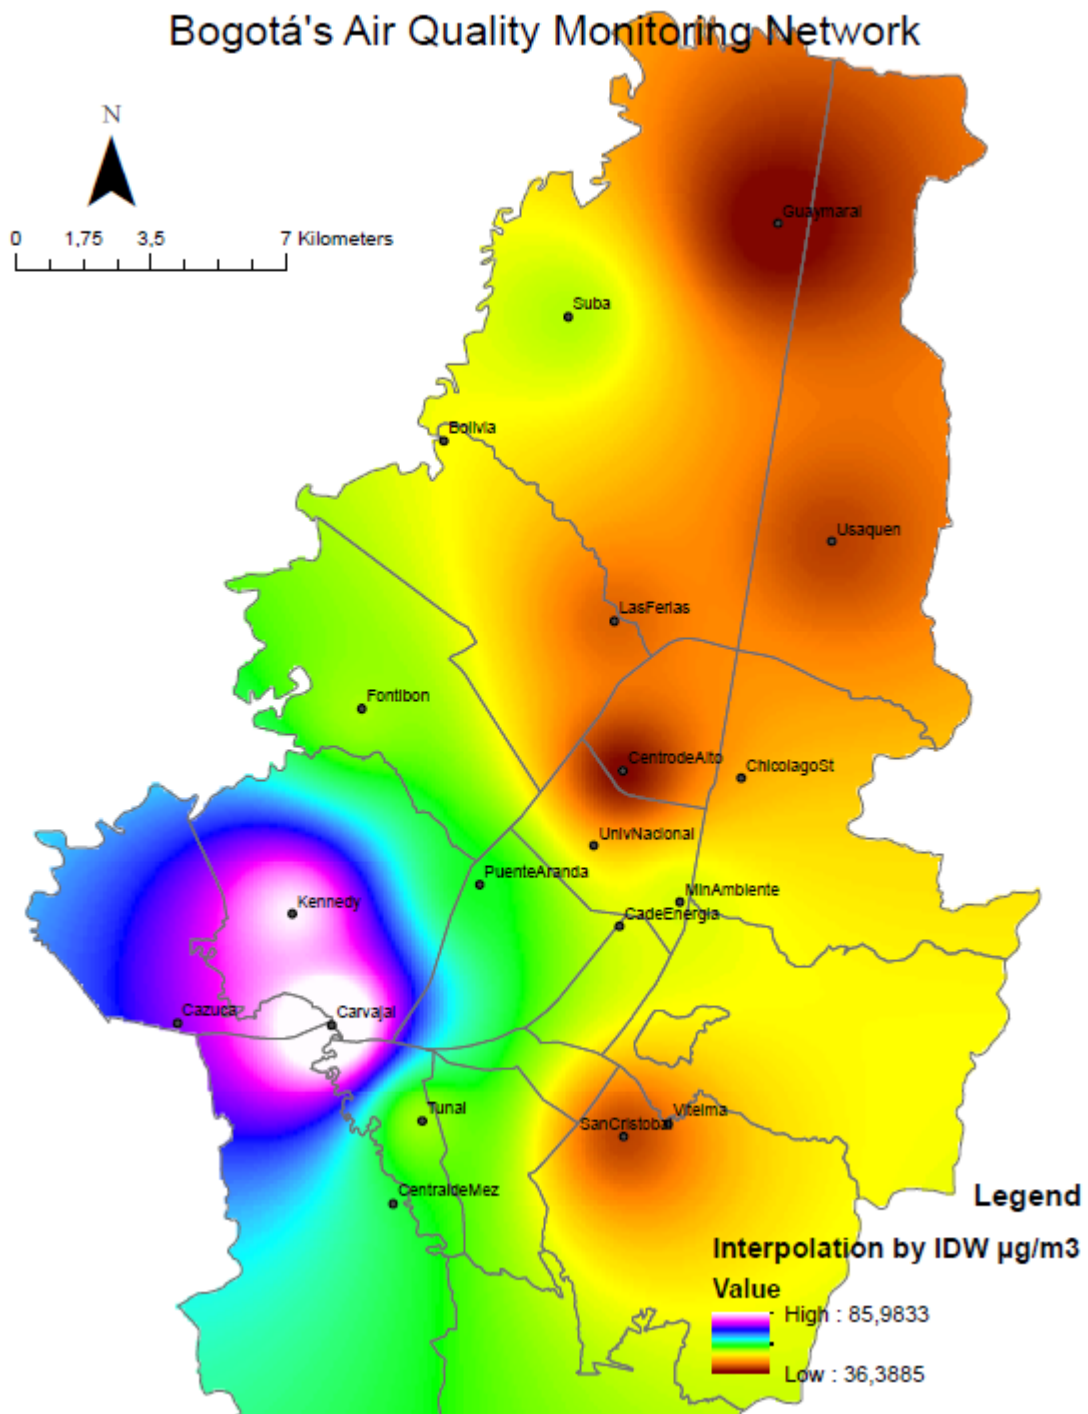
Bogotá's Air Quality Monitoring Network

N

0 1,75 3,5 7 Kilometers

Guaymaral

Suba

Bolivia

Usaquen

LasFerias

Fontibon

CentrodeAlto

ChicolagoSt

UnivNacional

PuenteAranda

MinAmbiente

Kennedy

CadeEnergia

Cazuca

Carvajal

Tunal

Vitelma

SanCristobal

CentraldeMez

Legend

Interpolation by IDW µg/m3

Value

High : 85,9833

Low : 36,3885